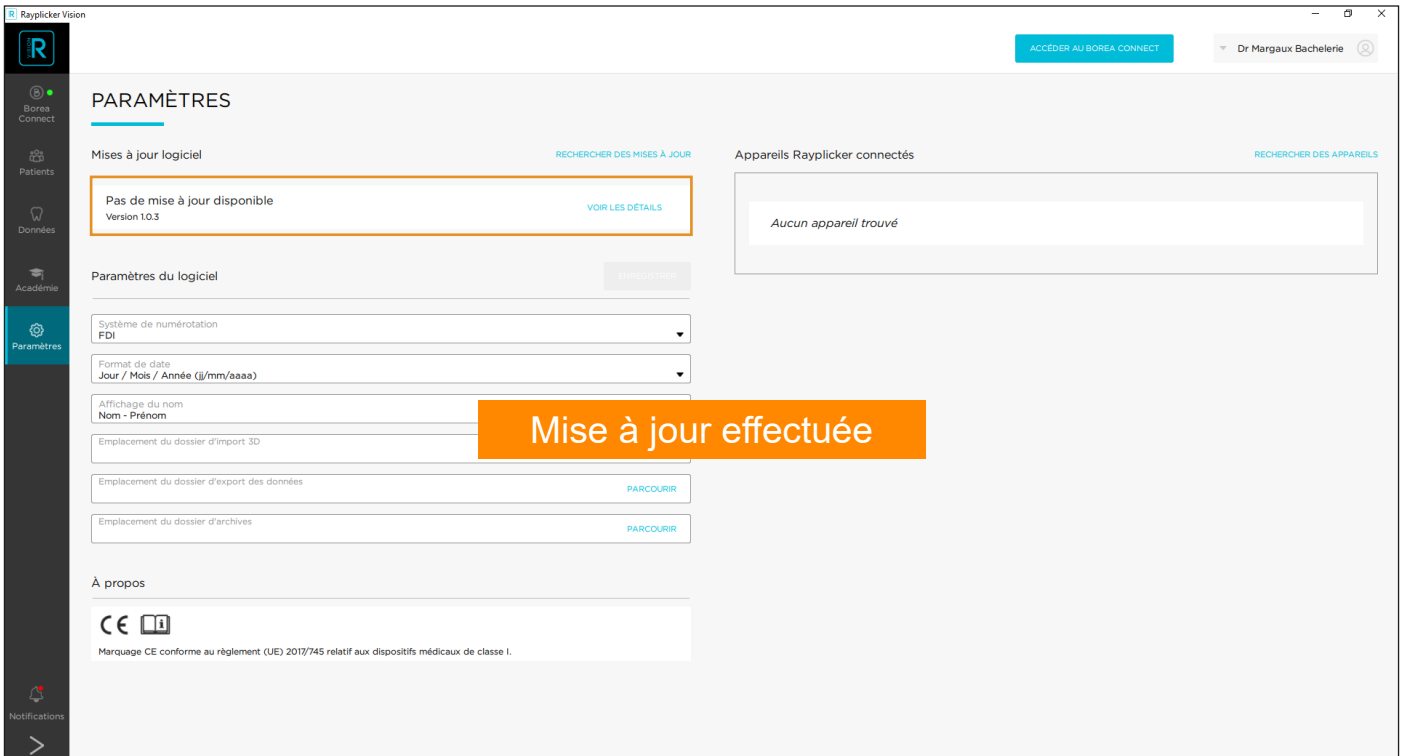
Rayplicker Vision

ACCÉDER AU BOREA CONNECT

Dr Margaux Bachelerie

Borea Connect

Patients

Données

Académie

Paramètres

Notifications

PARAMÈTRES

Mises à jour logiciel

RECHERCHER DES MISES À JOUR

Pas de mise à jour disponible
Version 1.0.3

VOIR LES DÉTAILS

Appareils Rayplicker connectés

RECHERCHER DES APPAREILS

Aucun appareil trouvé

Paramètres du logiciel

ENREGISTRER

Système de numérotation
FDI

Format de date
Jour / Mois / Année (jj/mm/aaaa)

Affichage du nom
Nom - Prénom

Mise à jour effectuée

Emplacement du dossier d'import 3D

Emplacement du dossier d'export des données

PARCOURIR

Emplacement du dossier d'archives

PARCOURIR

À propos

CE

Marquage CE conforme au règlement (UE) 2017/745 relatif aux dispositifs médicaux de classe I.